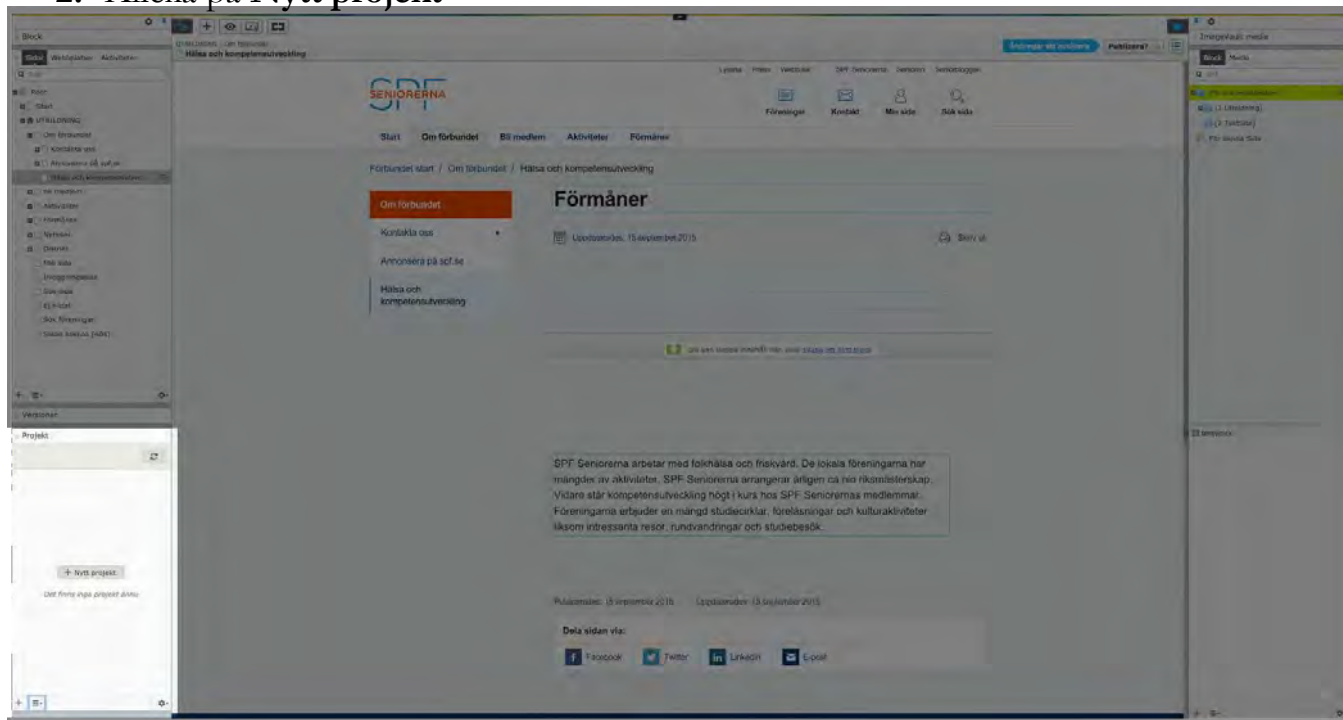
2. Klicka på Nytt projekt

Block

Sidor Webbplatser Aktiviteter

Rot

Start

UTBILDNING

Om förbundet

Kontakta oss

Annonsera på spf.se

Hälsa och kompetensutveckling

Bli medlem

Aktiviteter

Förmåner

Nyheter

Diverse

Min sida

Inloggningssidan

Sök sida

Ej hittat

Sök föreningar

Senast besökt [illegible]

Versioner

Projekt

+ Nytt projekt

Det finns inga projekt ännu

UTBILDNING Om förbundet

Hälsa och kompetensutveckling

Ändringar att publicera Publicera?

Lyssna Press Webbutik SPF Seniorerna Senioren Senioruggen

SPF SENIORERNA

Föreningar Kontakt Min sida Sök sida

Start Om förbundet Bli medlem Aktiviteter Förmåner

Förbundet start / Om förbundet / Hälsa och kompetensutveckling

Om förbundet

Kontakta oss

Annonsera på spf.se

Hälsa och kompetensutveckling

Förmåner

Uppdaterad: 15 september 2015

Skriv ut

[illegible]

SPF Seniorerna arbetar med folkhälsa och friskvård. De lokala föreningarna har mängder av aktiviteter. SPF Seniorerna arrangerar årligen ca nio riksmästerskap. Vidare står kompetensutveckling högt i kurs hos SPF Seniorernas medlemmar. Föreningarna erbjuder en mängd studiecirklar, föreläsningar och kulturaktiviteter liksom intressanta resor, rundvandringar och studiebesök.

Publicerad: 15 september 2015 Uppdaterad: 15 september 2015

Dela sidan via:

Facebook Twitter LinkedIn E-post

Integrerad media

Block Media

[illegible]

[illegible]

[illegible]

För denna Sida

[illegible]